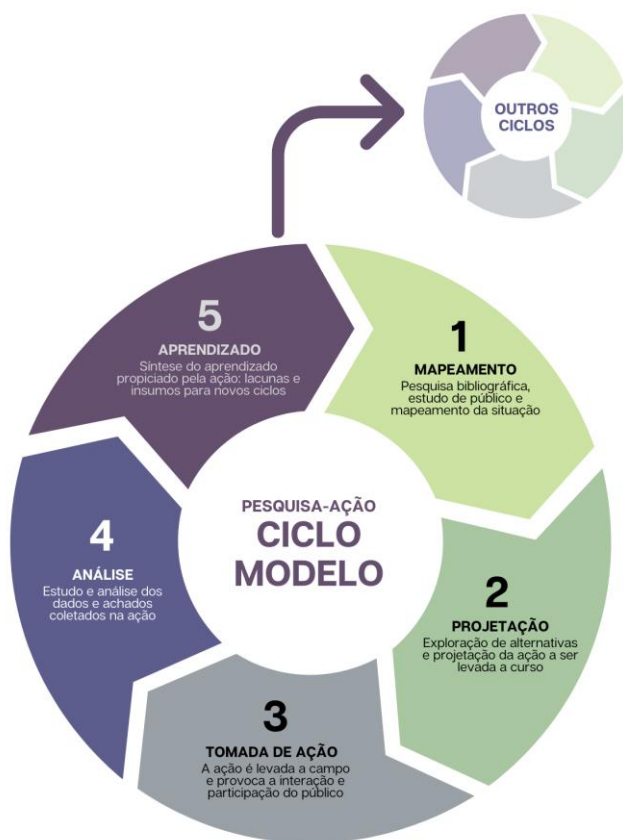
OUTROS CICLOS

5
APRENDIZADO
Síntese do aprendizado propiciado pela ação: lacunas e insumos para novos ciclos

1
MAPEAMENTO
Pesquisa bibliográfica, estudo de público e mapeamento da situação

PESQUISA-AÇÃO
CICLO MODELO

4
ANÁLISE
Estudo e análise dos dados e achados coletados na ação

2
PROJETAÇÃO
Exploração de alternativas e projetação da ação a ser levada a curso

3
TOMADA DE AÇÃO
A ação é levada a campo e provoca a interação e participação do público